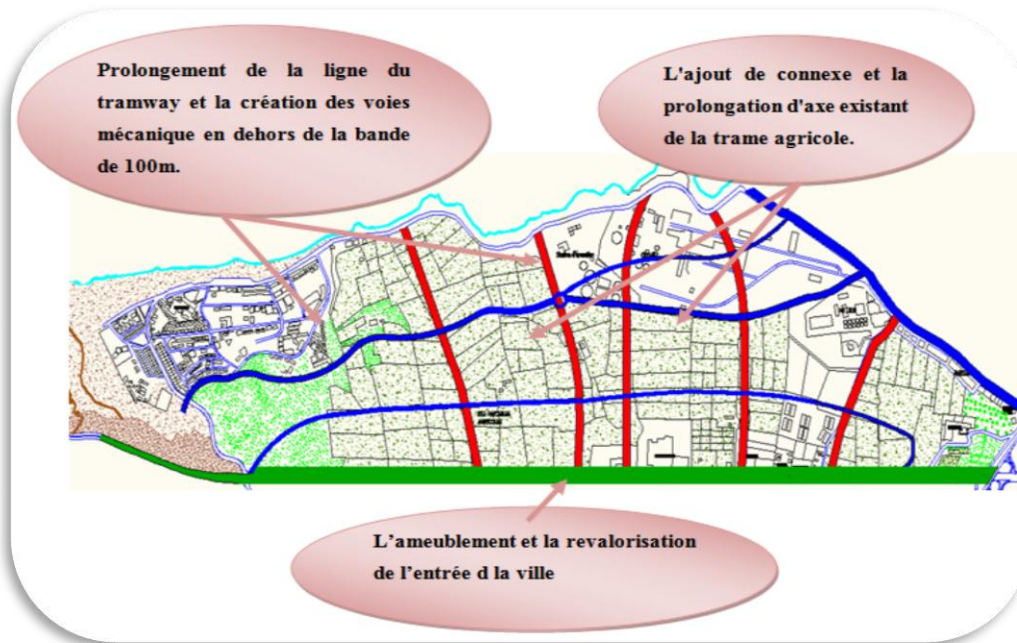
Prolongement de la ligne du tramway et la création des voies mécanique en dehors de la bande de 100m.

L'ajout de connexe et la prolongation d'axe existant de la trame agricole.

L'ameublement et la revalorisation de l'entrée d la ville